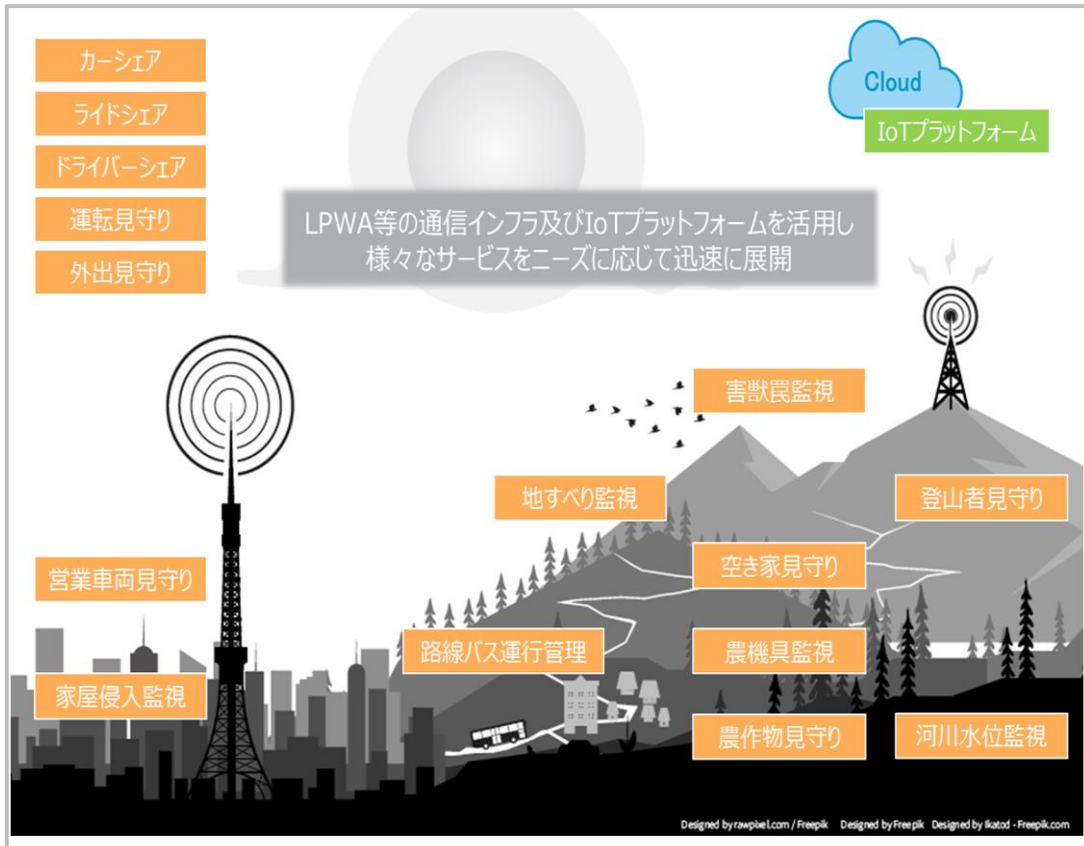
カーシェア

ライドシェア

ドライバーシェア

運転見守り

外出見守り

Cloud

IoTプラットフォーム

LPWA等の通信インフラ及びIoTプラットフォームを活用し
様々なサービスをニーズに応じて迅速に展開

害獣罠監視

地すべり監視

登山者見守り

空き家見守り

営業車両見守り

路線バス運行管理

農機具監視

家屋侵入監視

農作物見守り

河川水位監視

Designed by rawpixel.com / Freepik Designed by Freepik Designed by Ikatod - Freepik.com